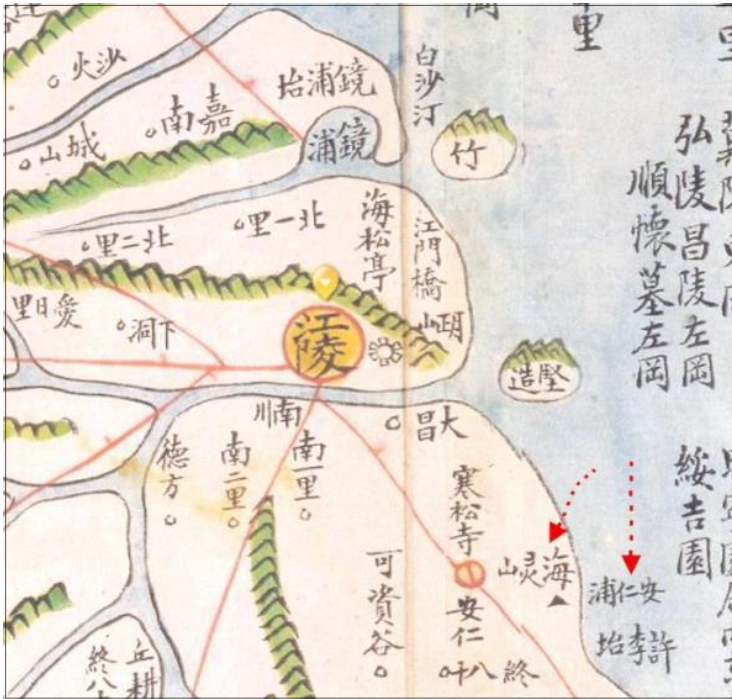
火沙
鏡浦台
嘉南
山城
鏡浦
白沙汀
竹
里
弘陵
昌陵左岡
順懷墓左岡
北一里
北二里
海松亭
江門橋
明山
愛日里
下洞
江陵
堅造
南川
大昌
德方
南二里
南一里
寒松寺
海峴山
安仁
可資谷
安仁浦
許李台
綏吉園
終八
丘耕